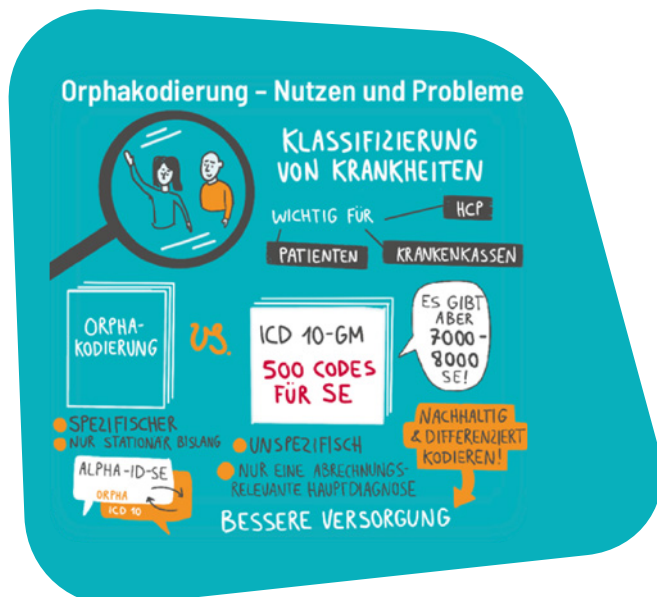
Orphakodierung – Nutzen und Probleme

KLASSIFIZIERUNG VON KRANKHEITEN

WICHTIG FÜR

HCP

PATIENTEN

KRANKENKASSEN

ORPHA-KODIERUNG

VS.

ICD 10-GM

500 CODES FÜR SE

ES GIBT ABER 7000-8000 SE!

SPEZIFISCHER

NUR STATIONÄR BISLANG

ALPHA-ID-SE

ORPHA

ICD 10

UNSPEZIFISCH

NUR EINE ABRECHNUNGS-RELEVANTE HAUPTDIAGNOSE

NACHHALTIG & DIFFERENZIERT KODIEREN!

BESSERE VERSORGUNG